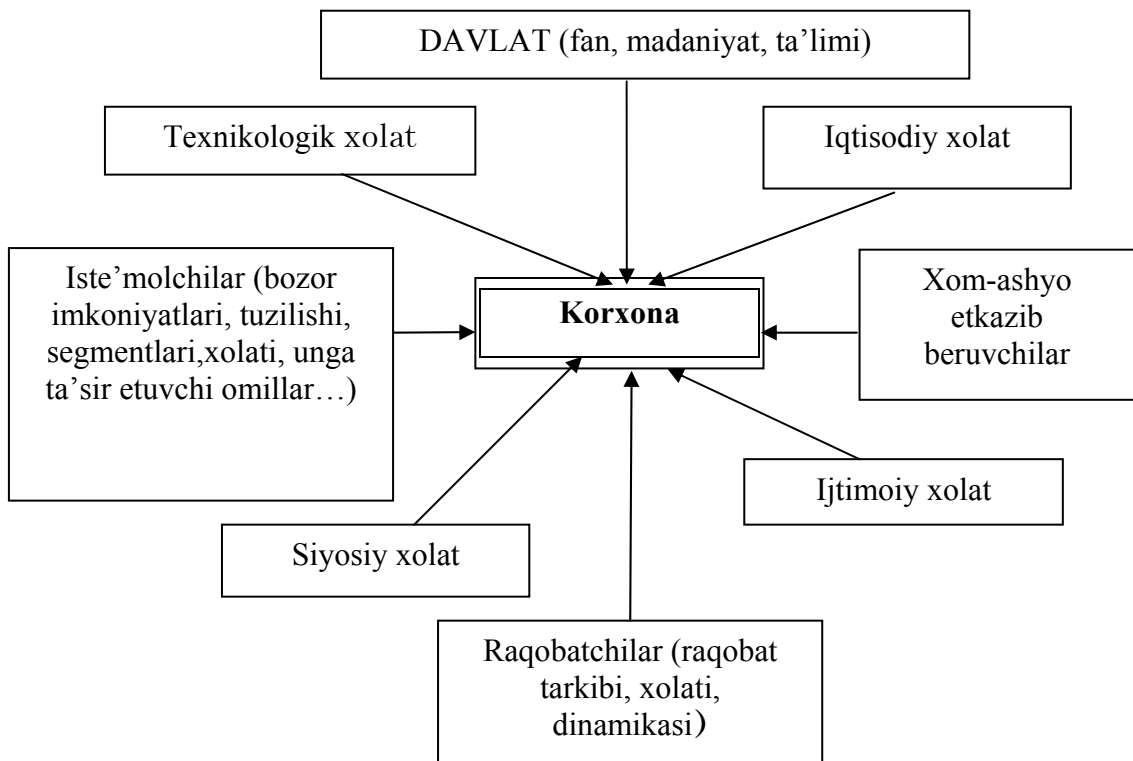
DAVLAT (fan, madaniyat, ta'limi)

Texnikologik xolat

Iqtisodiy xolat

Iste'molchilar (bozor imkoniyatlari, tuzilishi, segmentlari,xolati, unga ta'sir etuvchi omillar…)

Korxona

Xom-ashyo etkazib beruvchilar

Ijtimoiy xolat

Siyosiy xolat

Raqobatchilar (raqobat tarkibi, xolati, dinamikasi)